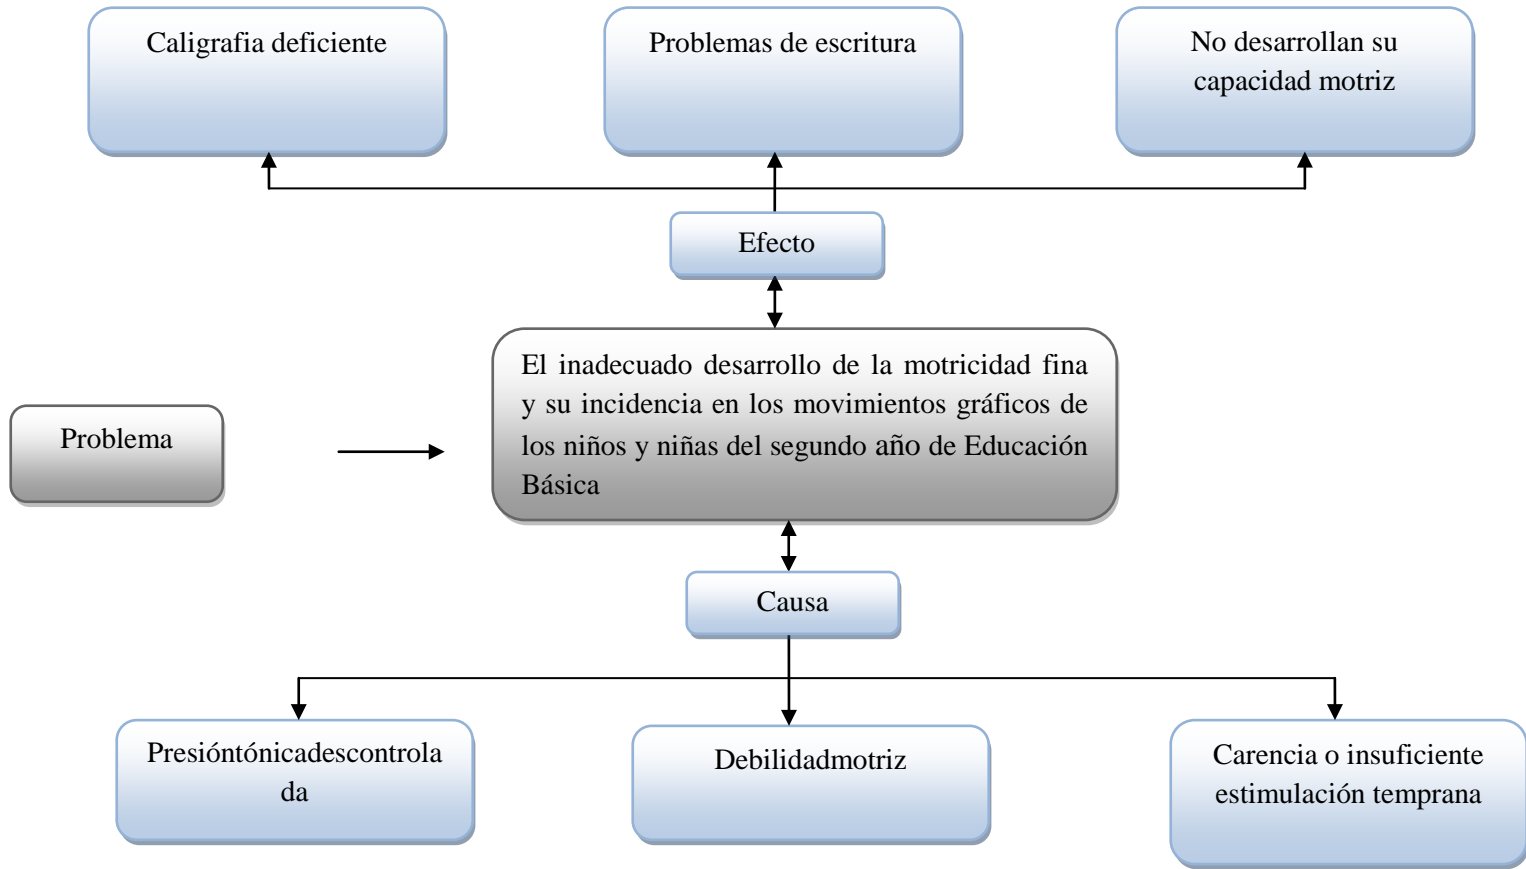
Caligrafia deficiente

Problemas de escritura

No desarrollan su capacidad motriz

Efecto

Problema

El inadecuado desarrollo de la motricidad fina y su incidencia en los movimientos gráficos de los niños y niñas del segundo año de Educación Básica

Causa

Presióntónicadescontrolada

Debilidadmotriz

Carencia o insuficiente estimulación temprana